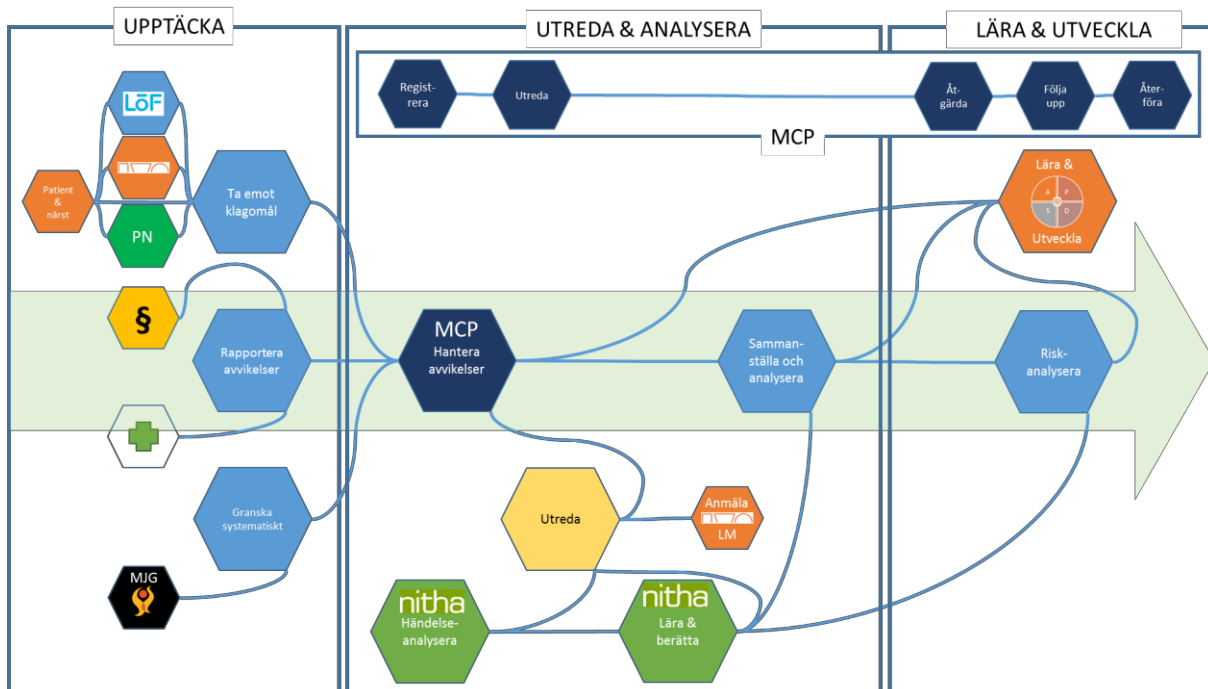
UPPTÄCKA

UTREDA & ANALYSERA

LÄRA & UTVECKLA

Registrera

Utreda

Åtgärda

Följa upp

Återföra

MCP

LÖF

Patient & närst

PN

Ta emot klagomål

Lära & Utveckla

A P S D

§

Rapportera avvikelser

MCP Hantera avvikelser

Sammanställa och analysera

Riskanalysera

Granska systematiskt

Utreda

Anmäla LM

MJG

nitha Händelseanalysera

nitha Lära & berätta